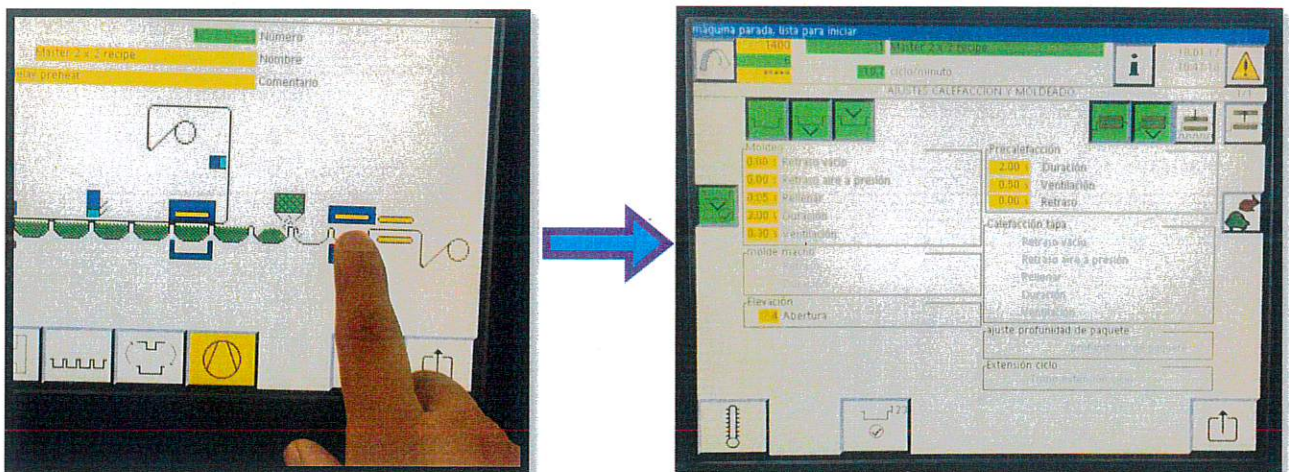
Número
Master 2 x 2 recipe
Nombre
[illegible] preheat
Comentario

máquina parada, lista para iniciar
1400
1
Master 2 x 2 recipe
18.01.17
10:43
6
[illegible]
19.1
Ciclo/minuto
AJUSTES CALEFACCIÓN Y MOLDEADO
1/1
Moldeo
0.00 s
Retraso vacío
0.00 s
Retraso aire a presión
0.05 s
Rellenar
2.00 s
Duración
0.30 s
Ventilación
Precalefacción
2.00 s
Duración
0.50 s
Ventilación
0.00 s
Retraso
Calefacción tapa
Retraso vacío
Retraso aire a presión
Rellenar
Duración
Ventilación
molde macho
Elevación
4
Abertura
Ajuste profundidad de paquete
Extensión ciclo
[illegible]